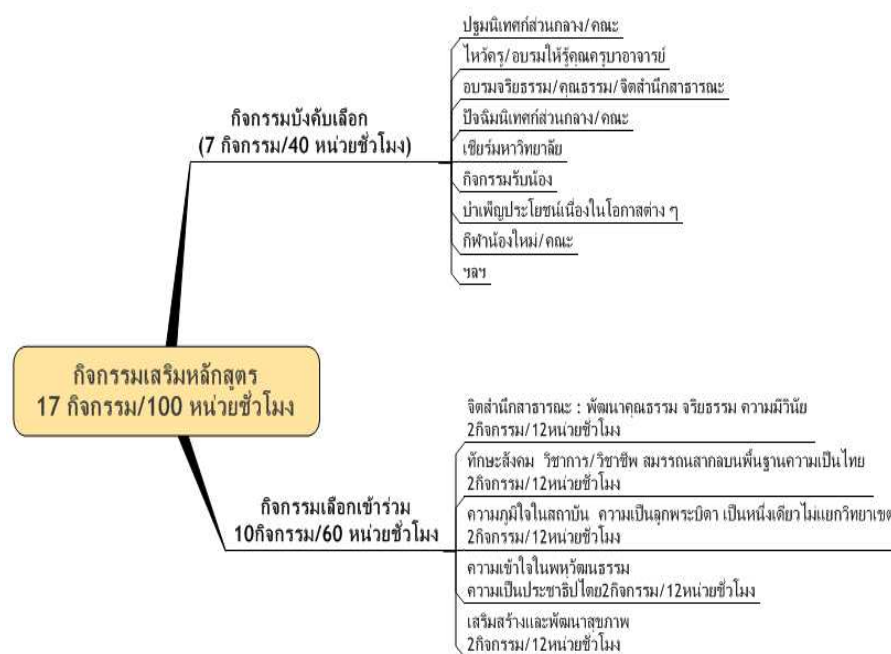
กิจกรรมเสริมหลักสูตร
17 กิจกรรม/100 หน่วยชั่วโมง

กิจกรรมบังคับเลือก
(7 กิจกรรม/40 หน่วยชั่วโมง)

ปฐมนิเทศก์ส่วนกลาง/คณะ

ไหว้ครู/อบรมให้รู้คุณครูบาอาจารย์

อบรมจริยธรรม/คุณธรรม/จิตสำนึกสาธารณะ

ปัจฉิมนิเทศก์ส่วนกลาง/คณะ

เชียร์มหาวิทยาลัย

กิจกรรมรับน้อง

บำเพ็ญประโยชน์เนื่องในโอกาสต่าง ๆ

กีฬาน้องใหม่/คณะ

ฯลฯ

กิจกรรมเลือกเข้าร่วม
10กิจกรรม/60 หน่วยชั่วโมง

จิตสำนึกสาธารณะ : พัฒนาคุณธรรม จริยธรรม ความมีวินัย
2กิจกรรม/12หน่วยชั่วโมง

ทักษะสังคม วิชาการ/วิชาชีพ สมรรถนสากลบนพื้นฐานความเป็นไทย
2กิจกรรม/12หน่วยชั่วโมง

ความภูมิใจในสถาบัน ความเป็นลูกพระบิดา เป็นหนึ่งเดียวไม่แยกวิทยาเขต
2กิจกรรม/12หน่วยชั่วโมง

ความเข้าใจในพหุวัฒนธรรม
ความเป็นประชาธิปไตย2กิจกรรม/12หน่วยชั่วโมง

เสริมสร้างและพัฒนาสุขภาพ
2กิจกรรม/12หน่วยชั่วโมง